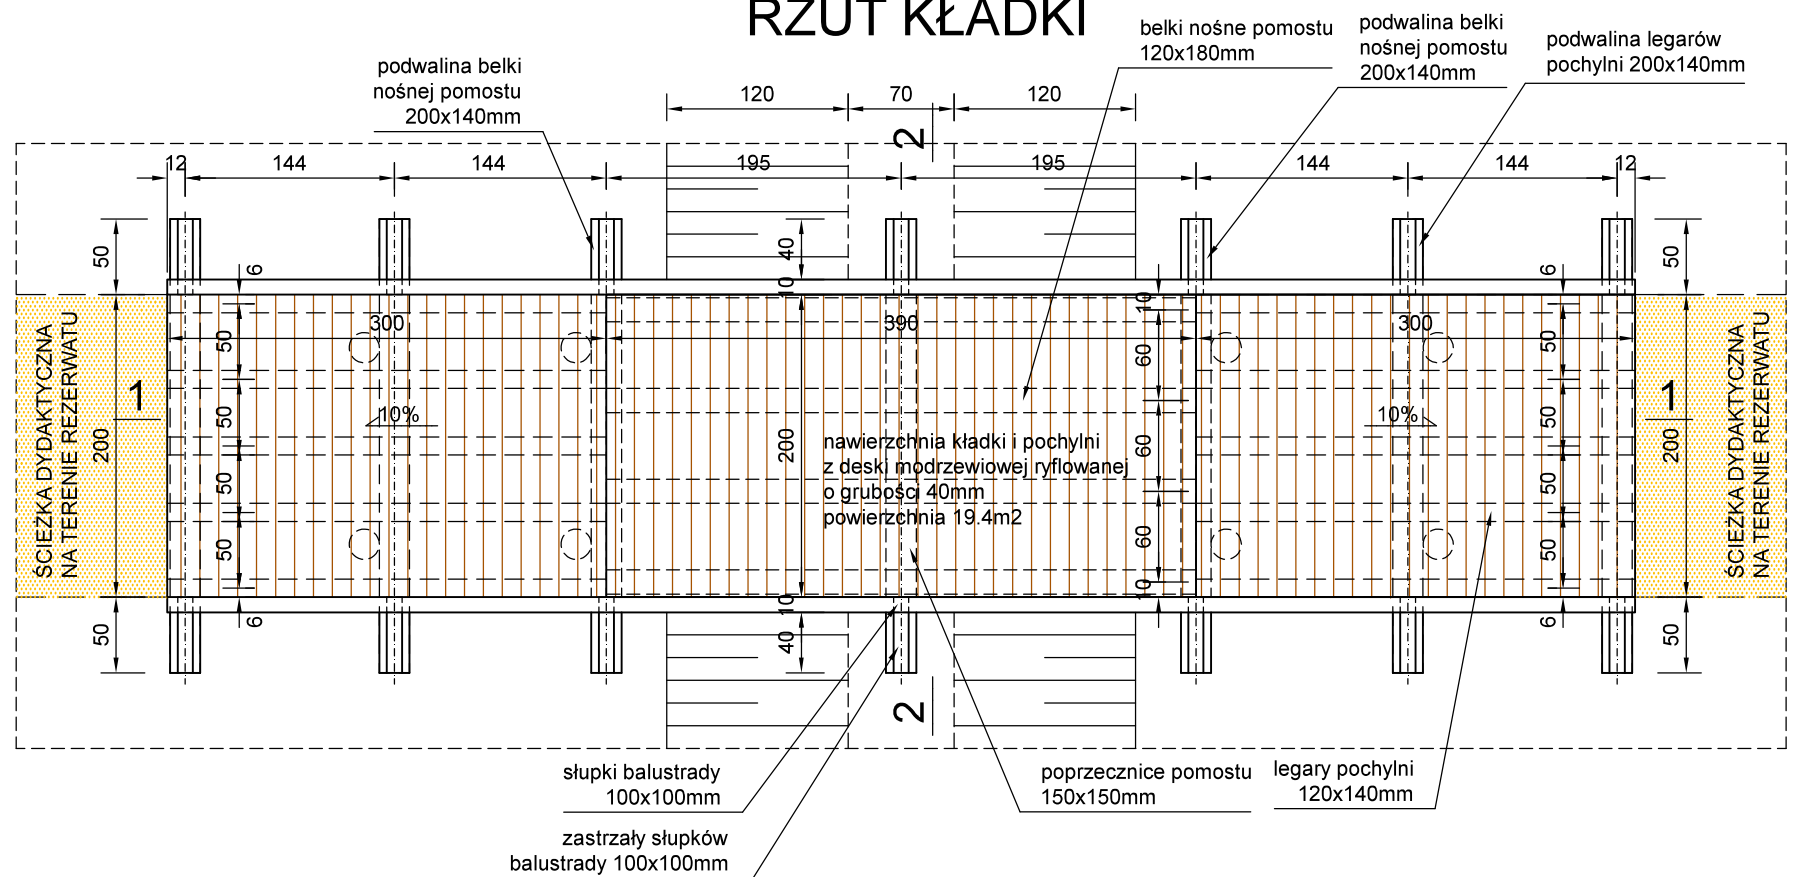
RZUT KŁADKI

belki nośne pomostu 120x180mm

podwalina belki nośnej pomostu 200x140mm

podwalina legarów pochylni 200x140mm

podwalina belki nośnej pomostu 200x140mm

120 70 120

2

12 144 144 195 195 144 144 12

50 6 40 10 10 6 50

ŚCIEŻKA DYDAKTYCZNA NA TERENIE REZERWATU

300 390 300

50 50 50 50 60 60 60 50 50 50 50

1 200 200 1

10% 10%

nawierzchnia kładki i pochylni z deski modrzewiowej ryflowanej o grubości 40mm powierzchnia 19.4m2

50 6 10 40 10 6 50

2

słupki balustrady 100x100mm

zastrzały słupków balustrady 100x100mm

poprzecznice pomostu 150x150mm

legary pochylni 120x140mm